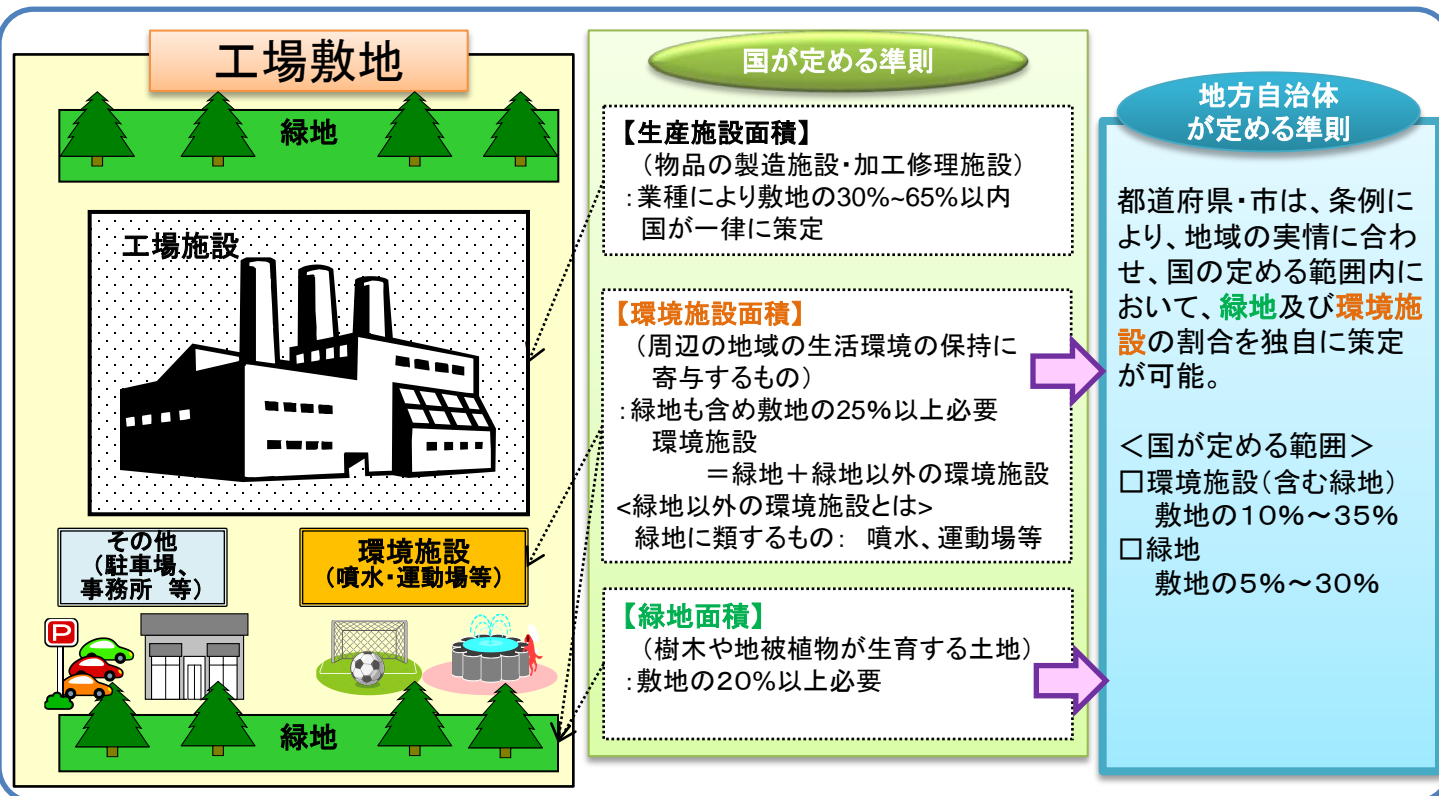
工場敷地

緑地

工場施設

その他
（駐車場、
事務所　等）

環境施設
（噴水・運動場等）

P

緑地

国が定める準則

【生産施設面積】
（物品の製造施設・加工修理施設）
：業種により敷地の30%~65%以内
国が一律に策定

【環境施設面積】
（周辺の地域の生活環境の保持に寄与するもの）
：緑地も含め敷地の25%以上必要
環境施設
＝緑地＋緑地以外の環境施設
<緑地以外の環境施設とは>
緑地に類するもの：　噴水、運動場等

【緑地面積】
（樹木や地被植物が生育する土地）
：敷地の20%以上必要

地方自治体
が定める準則

都道府県・市は、条例により、地域の実情に合わせ、国の定める範囲内において、緑地及び環境施設の割合を独自に策定が可能。

＜国が定める範囲＞
□環境施設（含む緑地）
敷地の10%～35%
□緑地
敷地の5%～30%